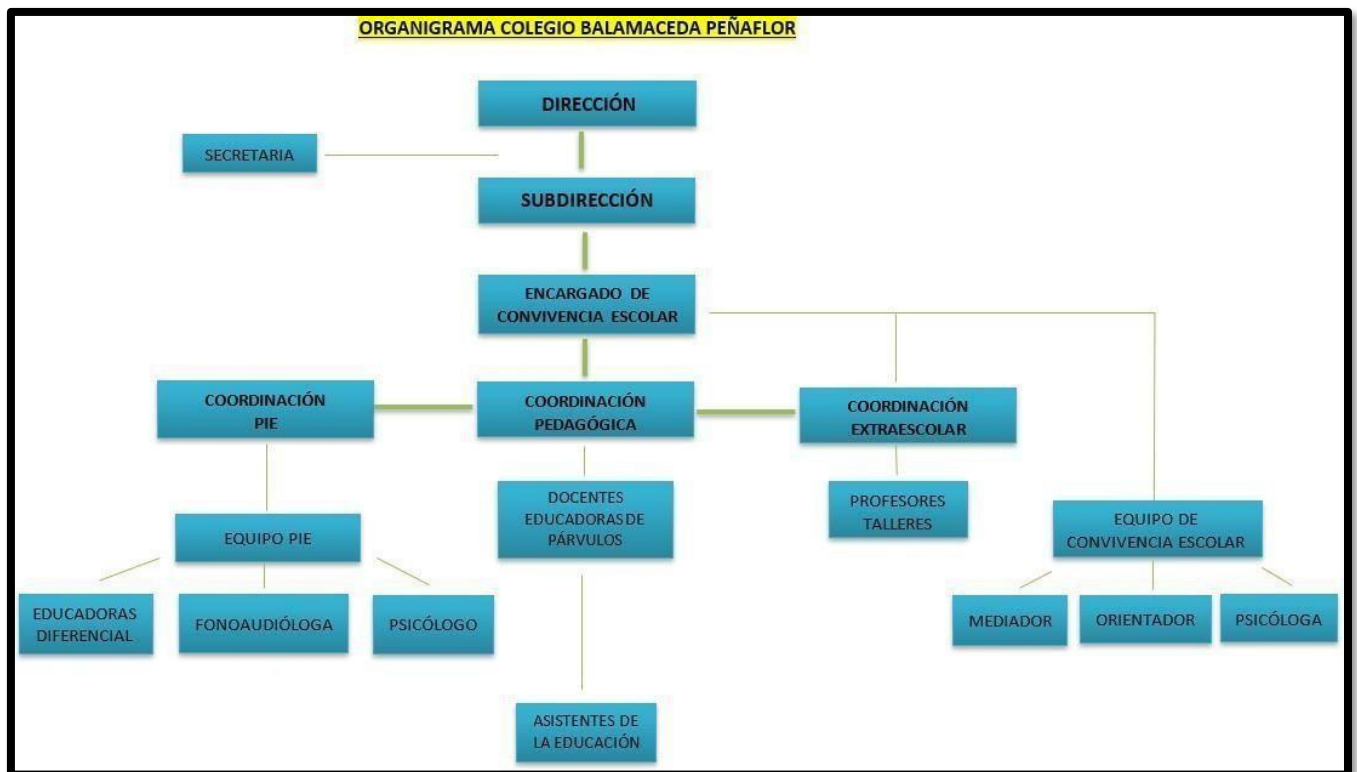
ORGANIGRAMA COLEGIO BALAMACEDA PEÑAFLOR

DIRECCIÓN

SECRETARIA

SUBDIRECCIÓN

ENCARGADO DE CONVIVENCIA ESCOLAR

COORDINACIÓN PIE

COORDINACIÓN PEDAGÓGICA

COORDINACIÓN EXTRAESCOLAR

EQUIPO PIE

DOCENTES EDUCADORAS DE PÁRVULOS

PROFESORES TALLERES

EQUIPO DE CONVIVENCIA ESCOLAR

EDUCADORAS DIFERENCIAL

FONOAUDIÓLOGA

PSICÓLOGO

MEDIADOR

ORIENTADOR

PSICÓLOGA

ASISTENTES DE LA EDUCACIÓN